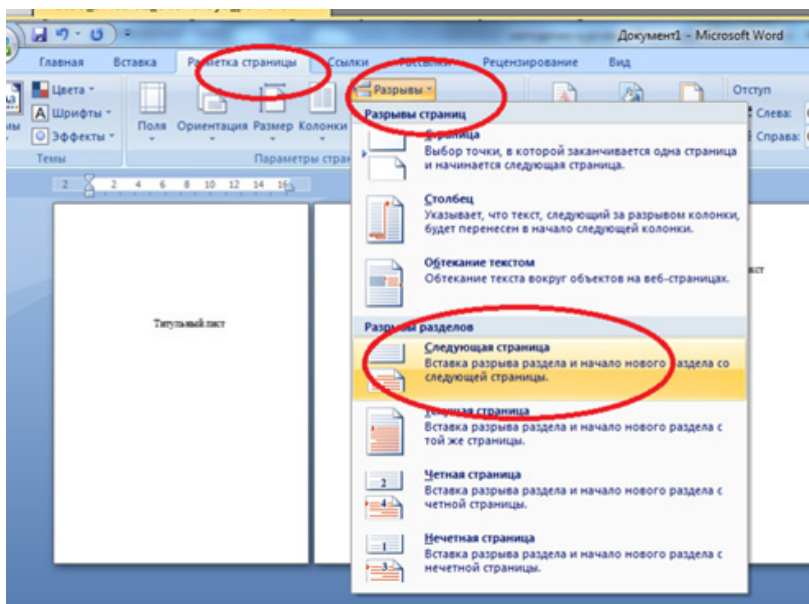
Документ1 - Microsoft Word

Главная Вставка Разметка страницы Ссылки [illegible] Рецензирование Вид

Цвета
Шрифты
Эффекты
Темы

Поля Ориентация Размер Колонки
Параметры стра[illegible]

Разрывы

Отступ
Слева:
Справа:

2 2 4 6 8 10 12 14 16

Разрывы страниц

Страница
Выбор точки, в которой заканчивается одна страница и начинается следующая страница.

Столбец
Указывает, что текст, следующий за разрывом колонки, будет перенесен в начало следующей колонки.

Обтекание текстом
Обтекание текста вокруг объектов на веб-страницах.

Разрывы разделов

Следующая страница
Вставка разрыва раздела и начало нового раздела со следующей страницы.

Текущая страница
Вставка разрыва раздела и начало нового раздела с той же страницы.

Четная страница
Вставка разрыва раздела и начало нового раздела с четной страницы.

Нечетная страница
Вставка разрыва раздела и начало нового раздела с нечетной страницы.

Титульный лист

2

1

3